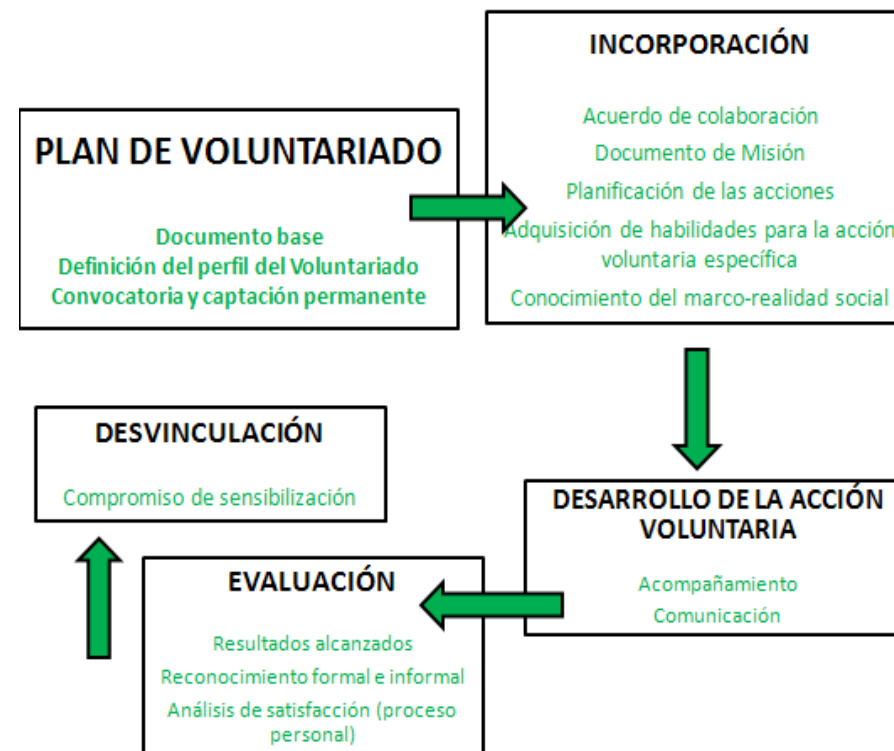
PLAN DE VOLUNTARIADO

Documento base
Definición del perfil del Voluntariado
Convocatoria y captación permanente

INCORPORACIÓN

Acuerdo de colaboración
Documento de Misión
Planificación de las acciones
Adquisición de habilidades para la acción voluntaria específica
Conocimiento del marco-realidad social

DESARROLLO DE LA ACCIÓN VOLUNTARIA

Acompañamiento
Comunicación

EVALUACIÓN

Resultados alcanzados
Reconocimiento formal e informal
Análisis de satisfacción (proceso personal)

DESVINCULACIÓN

Compromiso de sensibilización